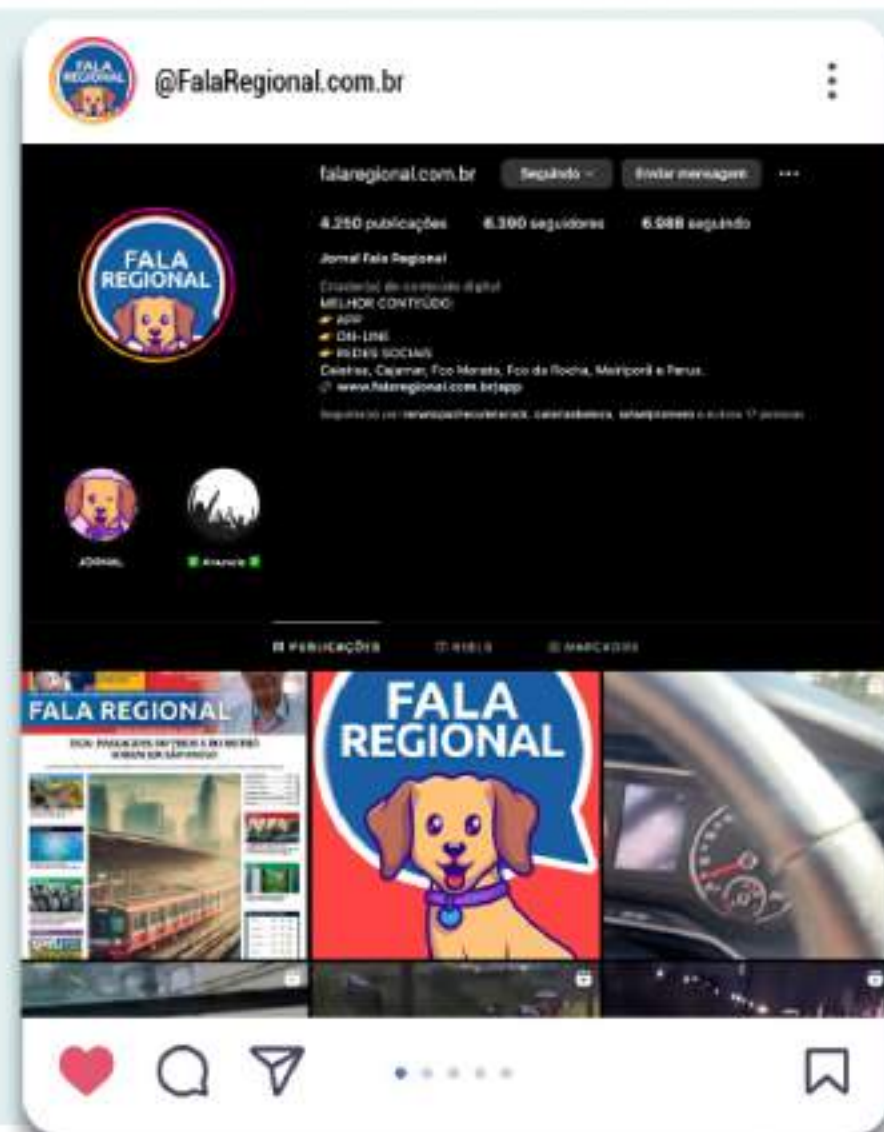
@FalaRegional.com.br

falaregional.com.br Seguindo Enviar mensagem ···

4.250 publicações 6.300 seguidores 6.988 seguindo

Jornal Fala Regional

Criador(a) de conteúdo digital
MELHOR CONTEÚDO:
APP
ON-LINE
REDES SOCIAIS
Caieiras, Cajamar, Fco Morato, Fco da Rocha, Mairiporã e Perus.
www.falaregional.com.br/app

Seguido(a) por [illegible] e outras 17 pessoas

JORNAL

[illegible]

PUBLICAÇÕES REELS MARCADOS

FALA REGIONAL

FALA REGIONAL

FALA REGIONAL